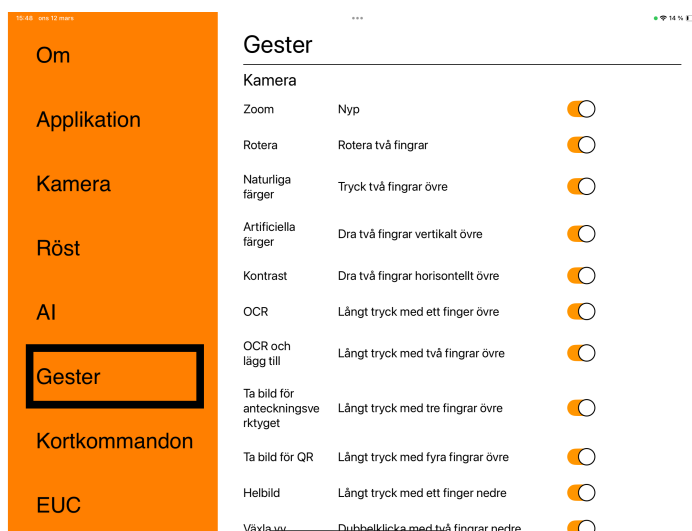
15:48 ons 12 mars

14 %

Om

Applikation

Kamera

Röst

AI

Gester

Kortkommandon

EUC

Gester

Kamera

| | | |
|---|---|---|
| Zoom | Nyp | |
| Rotera | Rotera två fingrar | |
| Naturliga färger | Tryck två fingrar övre | |
| Artificiella färger | Dra två fingrar vertikalt övre | |
| Kontrast | Dra två fingrar horisontellt övre | |
| OCR | Långt tryck med ett finger övre | |
| OCR och lägg till | Långt tryck med två fingrar övre | |
| Ta bild för anteckningsverktyget | Långt tryck med tre fingrar övre | |
| Ta bild för QR | Långt tryck med fyra fingrar övre | |
| Helbild | Långt tryck med ett finger nedre | |
| Växla vy | Dubbelklicka med två fingrar nedre | |